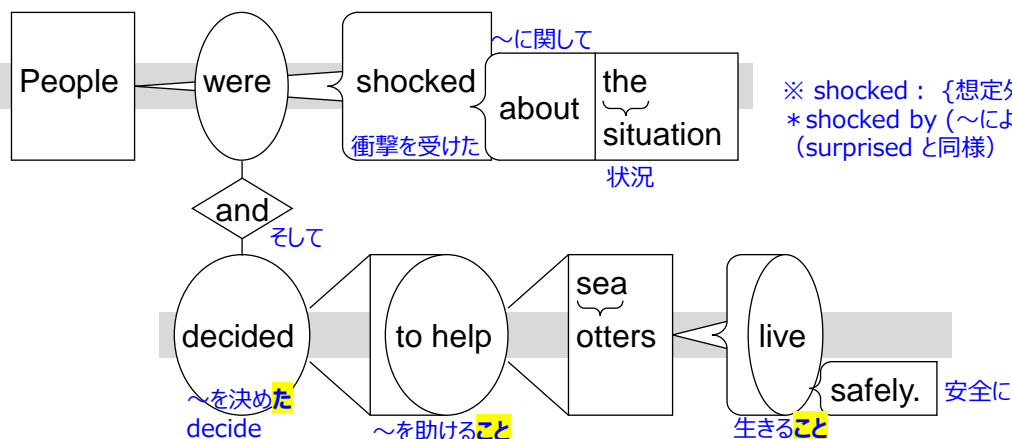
People were shocked about the situation

～に関して

衝撃を受けた

状況

※ shocked : {想定外
＊shocked by (～によ
(surprised と同様)

and

そして

decided to help sea otters live safely.

～を決めた
decide

～を助けること

生きること

安全に